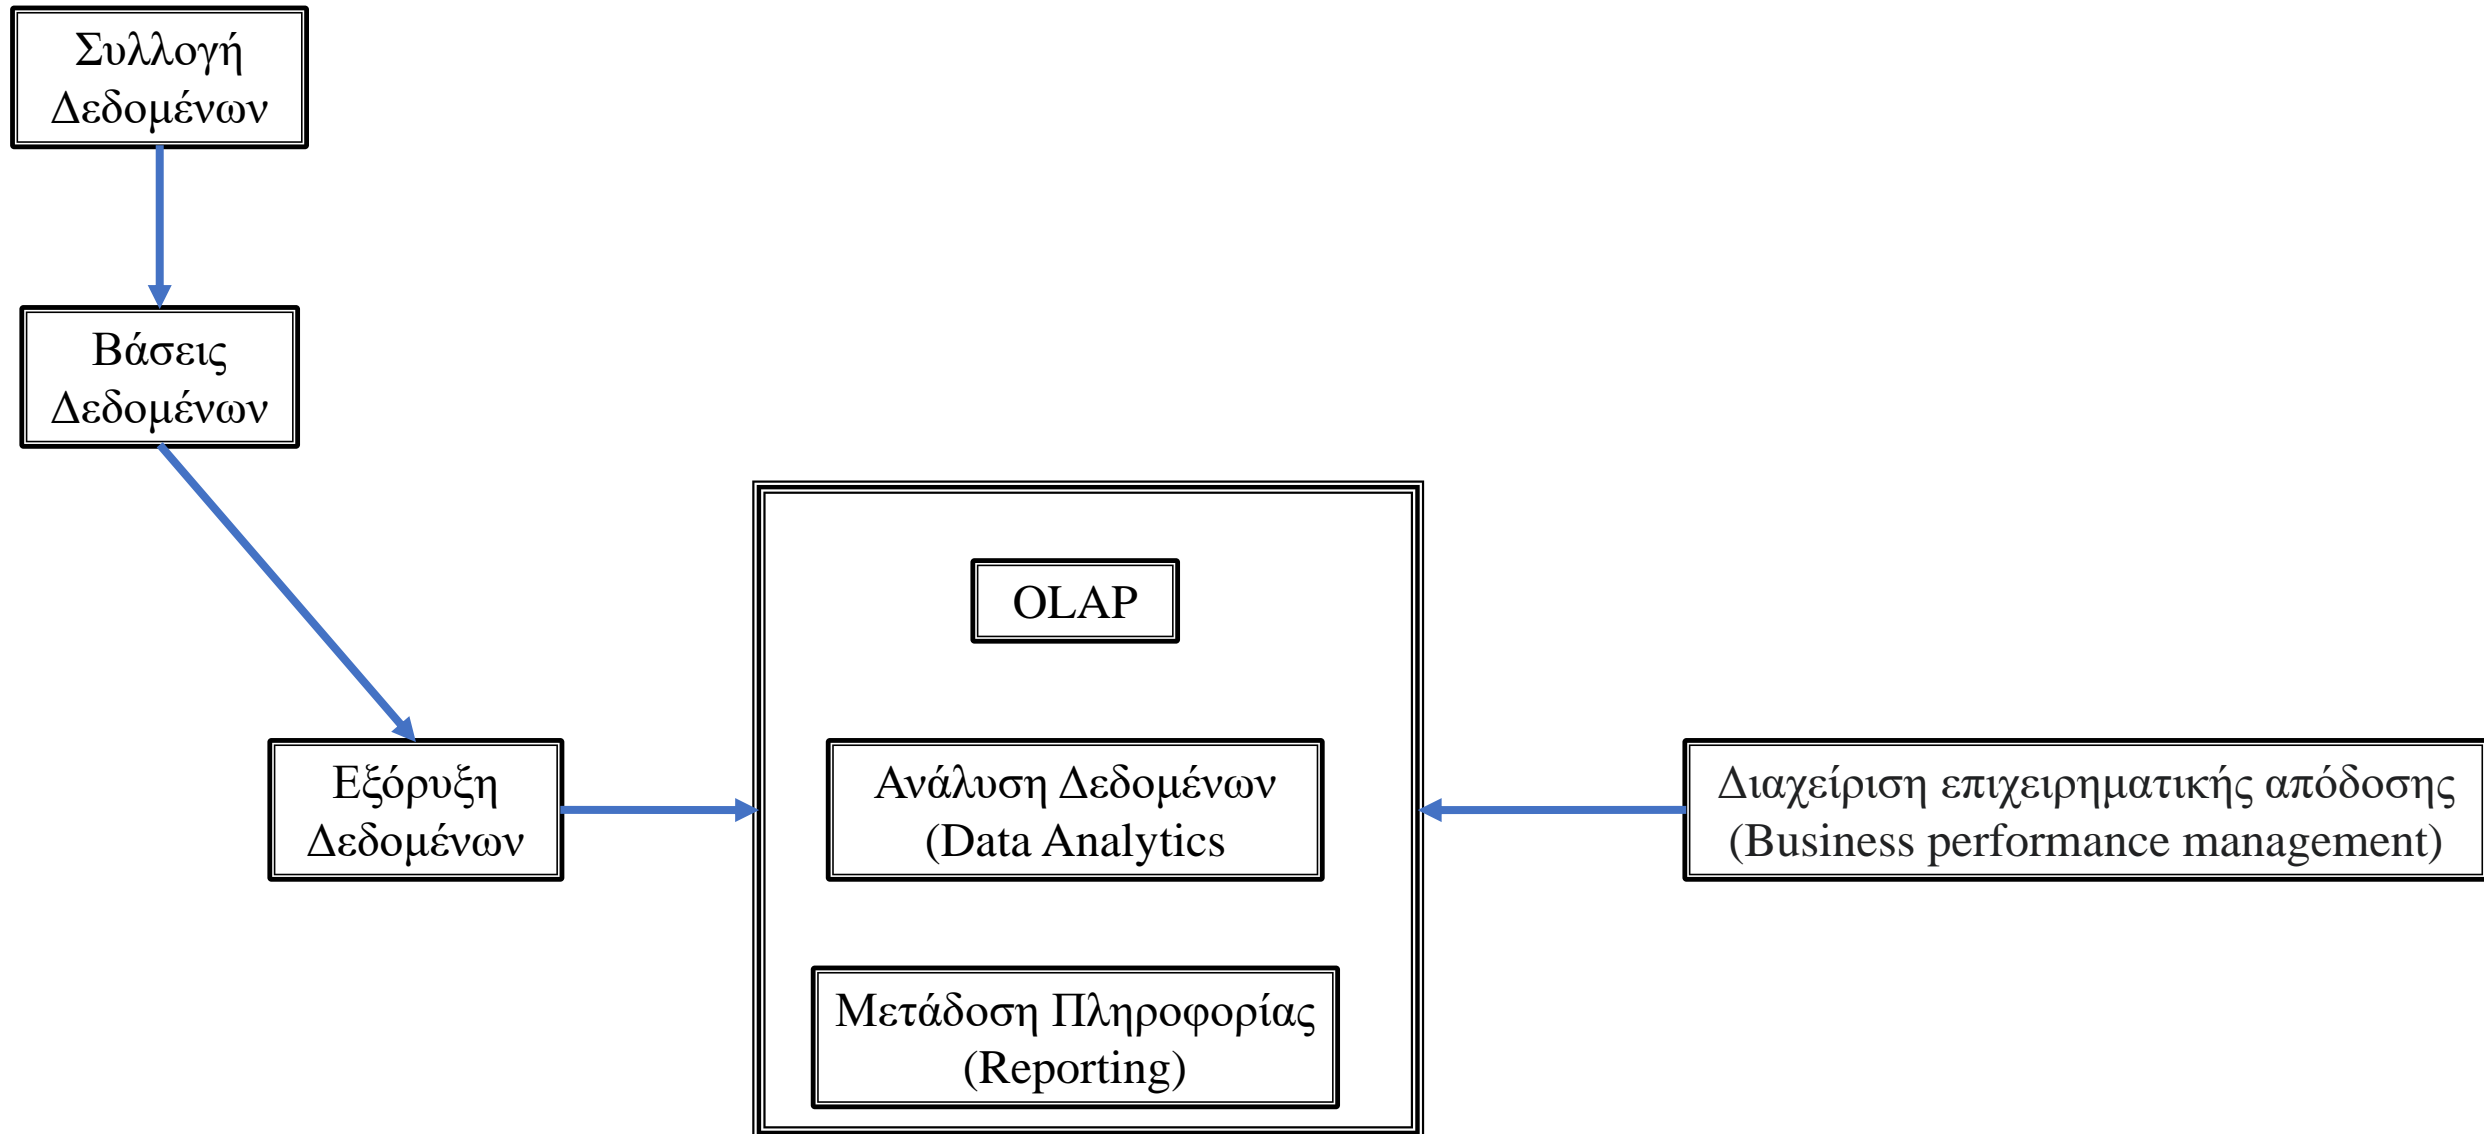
Συλλογή Δεδομένων

Βάσεις Δεδομένων

Εξόρυξη Δεδομένων

OLAP

Ανάλυση Δεδομένων (Data Analytics

Μετάδοση Πληροφορίας (Reporting)

Διαχείριση επιχειρηματικής απόδοσης (Business performance management)